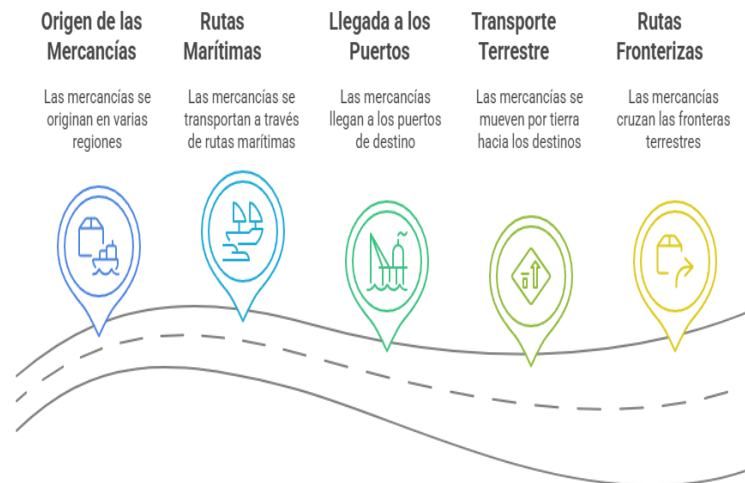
Origen de las Mercancías

Las mercancías se originan en varias regiones

Rutas Marítimas

Las mercancías se transportan a través de rutas marítimas

Llegada a los Puertos

Las mercancías llegan a los puertos de destino

Transporte Terrestre

Las mercancías se mueven por tierra hacia los destinos

Rutas Fronterizas

Las mercancías cruzan las fronteras terrestres